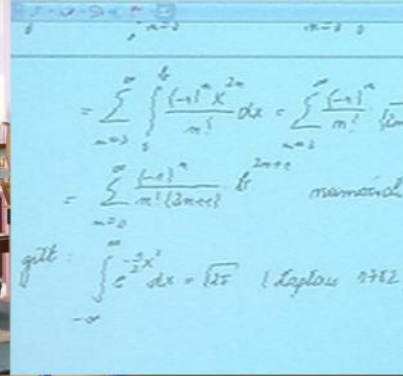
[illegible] $n=0$ $n=0$

$= \sum_{n=0}^{\infty} \int_{0}^{b} \frac{(-1)^n x^{2n}}{n!} dx = \sum_{n=0}^{\infty} \frac{(-1)^n}{n!}$ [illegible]

$= \sum_{n=0}^{\infty} \frac{(-1)^n}{n!(2n+1)} b^{2n+1}$ numerisch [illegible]

gilt: $\int_{-\infty}^{\infty} e^{-\frac{1}{2}x^2} dx = \sqrt{2\pi}$ (Laplace 1782